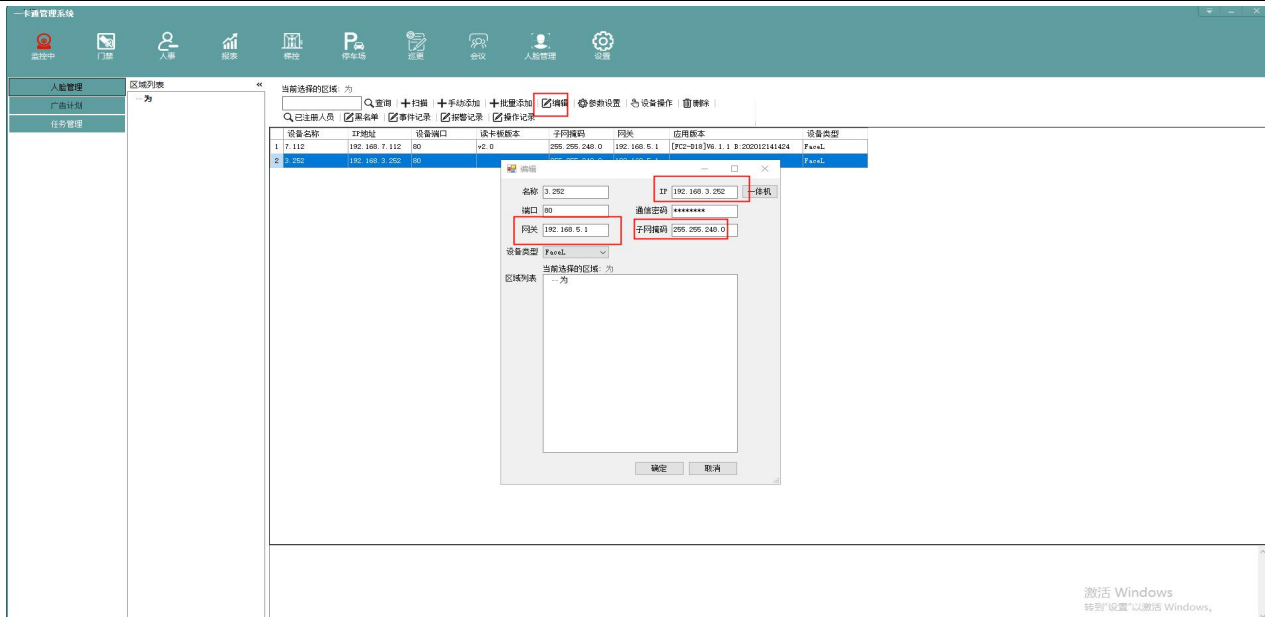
一卡通管理系统

监控中 门禁 人事 报表 梯控 停车场 巡更 会议 人脸管理 设置

人脸管理
广告计划
任务管理

区域列表 «
--为

当前选择的区域: 为

查询 | 扫描 | 手动添加 | 批量添加 | 编辑 | 参数设置 | 设备操作 | 删除 |
已注册人员 | 黑名单 | 事件记录 | 报警记录 | 操作记录

| | 设备名称 | IP地址 | 设备端口 | 读卡板版本 | 子网掩码 | 网关 | 应用版本 | 设备类型 |
|---|---|---|---|---|---|---|---|---|
| 1 | 7.112 | 192.168.7.112 | 80 | v2.0 | 255.255.248.0 | 192.168.5.1 | [FC2-D18]V6.1.1 B:202012141424 | FaceL |
| 2 | 3.252 | 192.168.3.252 | 80 | | 255.255.248.0 | 192.168.5.1 | | FaceL |

编辑
名称 3.252
IP 192.168.3.252
一体机
端口 80
通信密码 ********
网关 192.168.5.1
子网掩码 255.255.248.0
设备类型 FaceL
当前选择的区域: 为
区域列表
--为
确定 取消

激活 Windows
转到"设置"以激活 Windows。